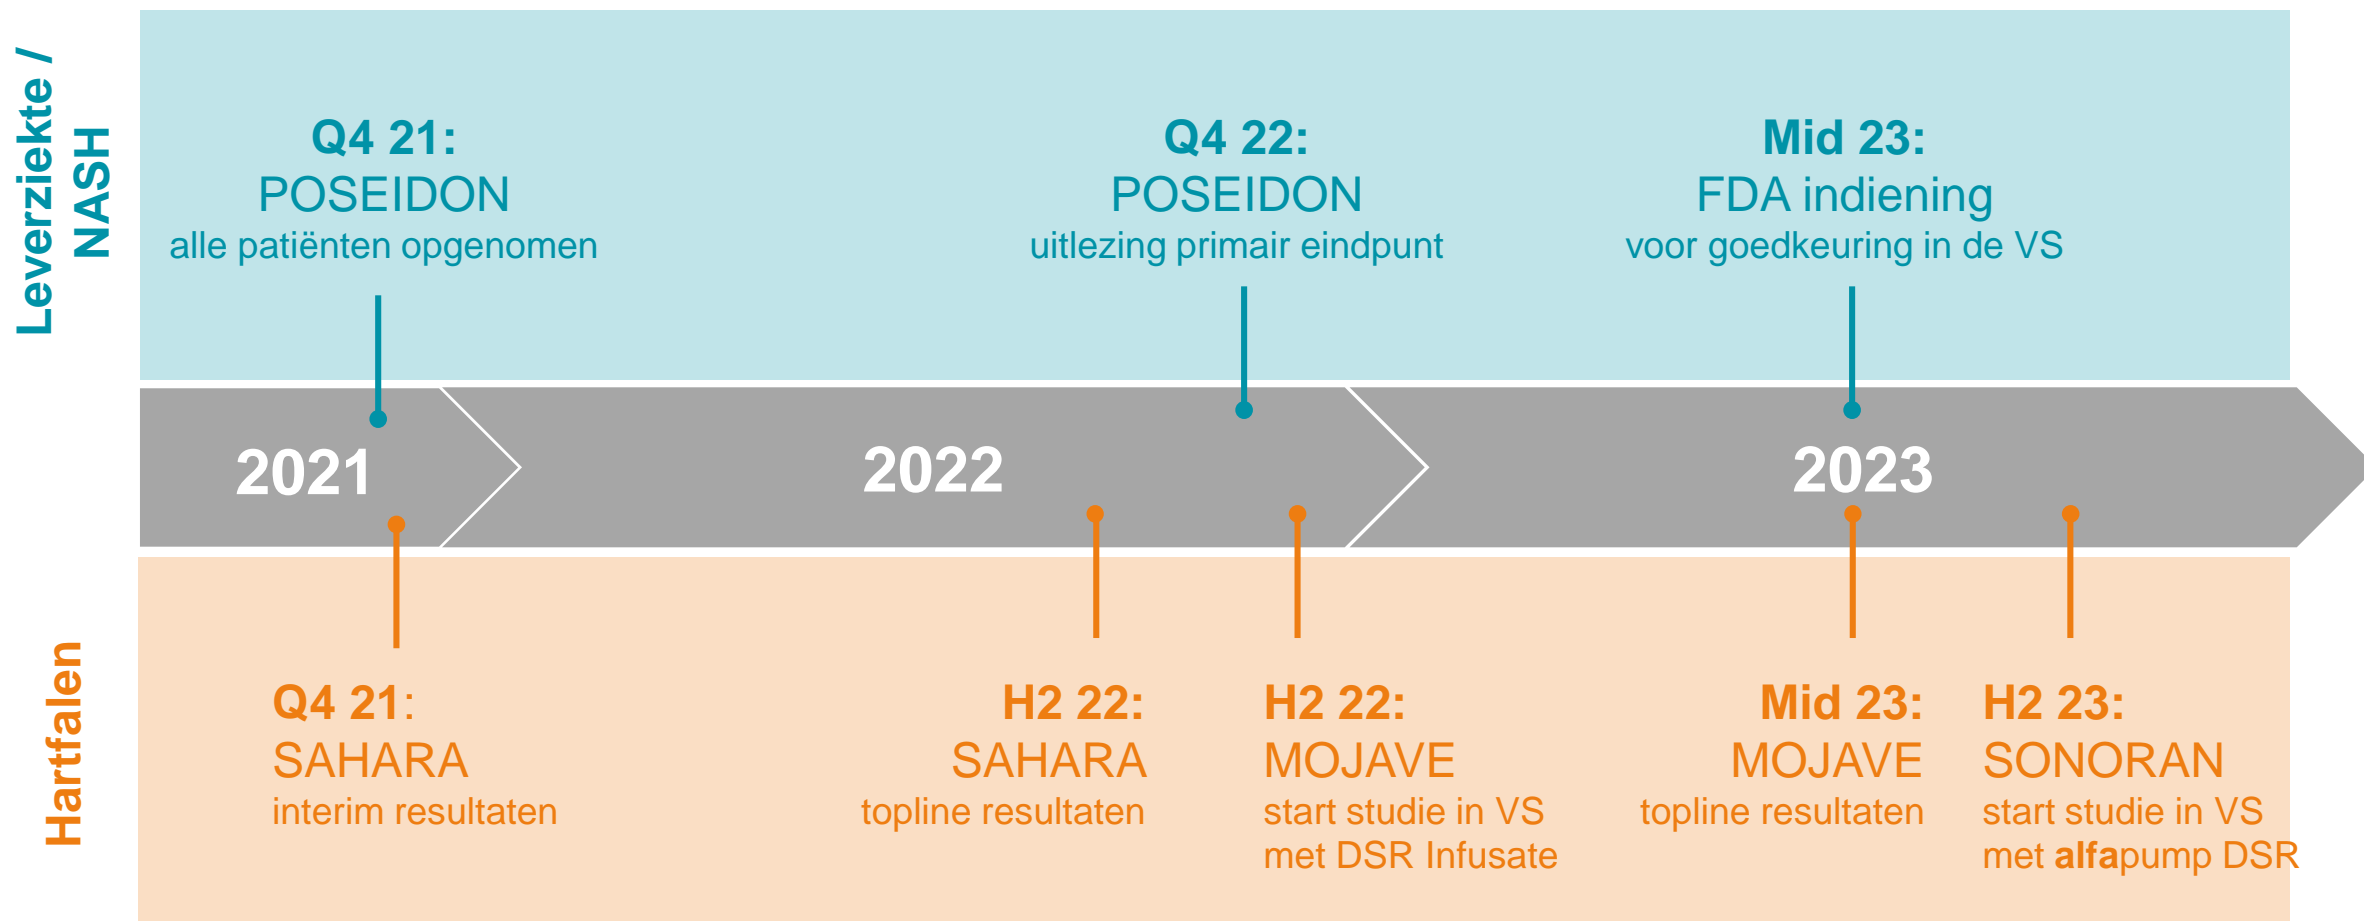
Leverziekte / NASH

Q4 21:
POSEIDON
alle patiënten opgenomen

Q4 22:
POSEIDON
uitlezing primair eindpunt

Mid 23:
FDA indiening
voor goedkeuring in de VS

2021

2022

2023

Hartfalen

Q4 21:
SAHARA
interim resultaten

H2 22:
SAHARA
topline resultaten

H2 22:
MOJAVE
start studie in VS
met DSR Infusate

Mid 23:
MOJAVE
topline resultaten

H2 23:
SONORAN
start studie in VS
met alfapump DSR